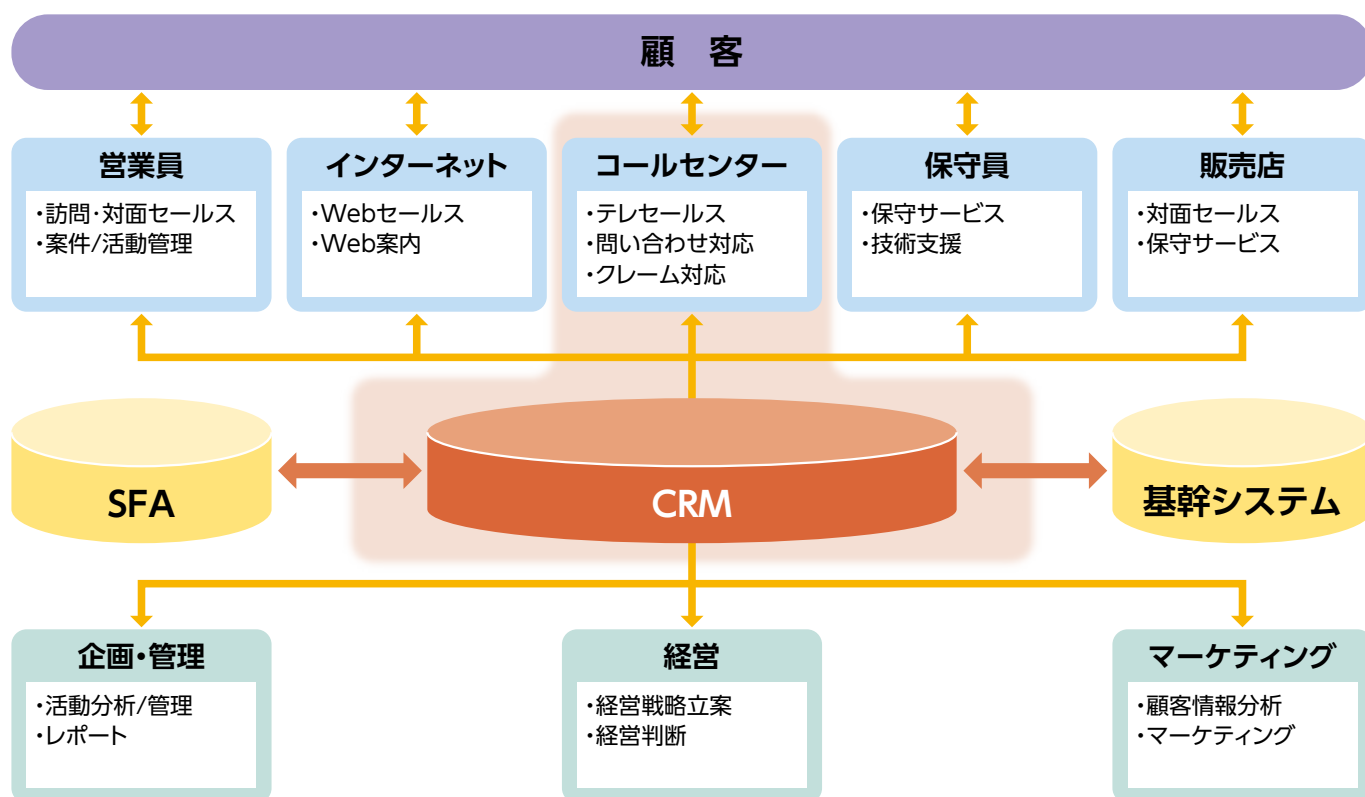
顧　客

営業員
・訪問・対面セールス
・案件/活動管理

インターネット
・Webセールス
・Web案内

コールセンター
・テレセールス
・問い合わせ対応
・クレーム対応

保守員
・保守サービス
・技術支援

販売店
・対面セールス
・保守サービス

SFA

CRM

基幹システム

企画・管理
・活動分析/管理
・レポート

経営
・経営戦略立案
・経営判断

マーケティング
・顧客情報分析
・マーケティング